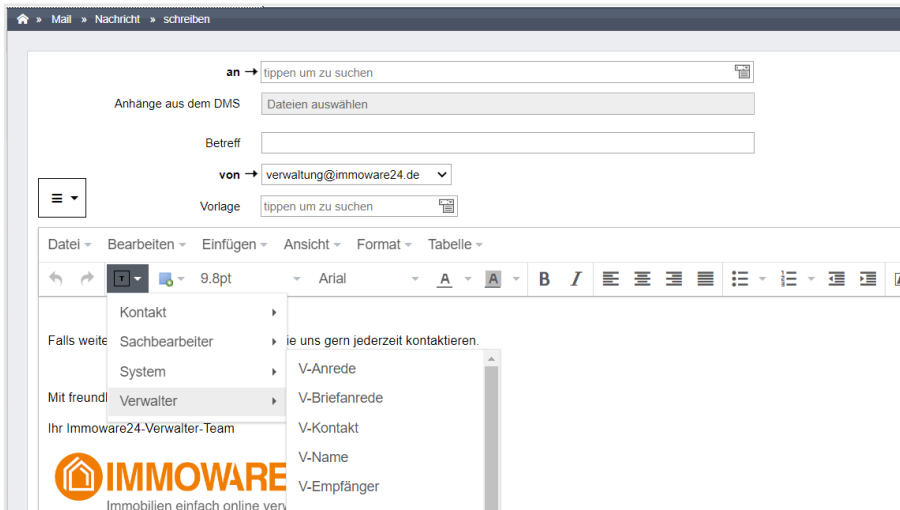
» Mail » Nachricht » schreiben

an → tippen um zu suchen

Anhänge aus dem DMS Dateien auswählen

Betreff

von → verwaltung@immoware24.de

Vorlage tippen um zu suchen

Datei Bearbeiten Einfügen Ansicht Format Tabelle

9.8pt Arial

Kontakt
Sachbearbeiter
System
Verwalter

V-Anrede
V-Briefanrede
V-Kontakt
V-Name
V-Empfänger

Falls weite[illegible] ie uns gern jederzeit kontaktieren.

Mit freundl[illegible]

Ihr Immoware24-Verwalter-Team

IMMOWARE
Immobilien einfach online ver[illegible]